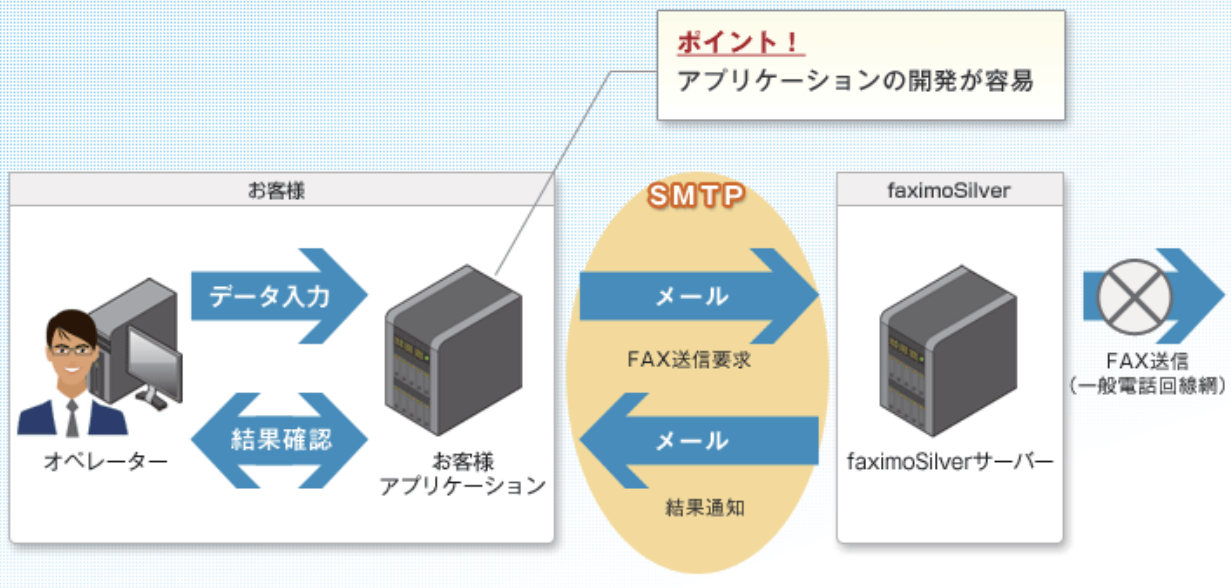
ポイント！
アプリケーションの開発が容易

お客様

データ入力

結果確認

オペレーター

お客様
アプリケーション

SMTP

メール

FAX送信要求

メール

結果通知

faximoSilver

faximoSilverサーバー

FAX送信
（一般電話回線網）